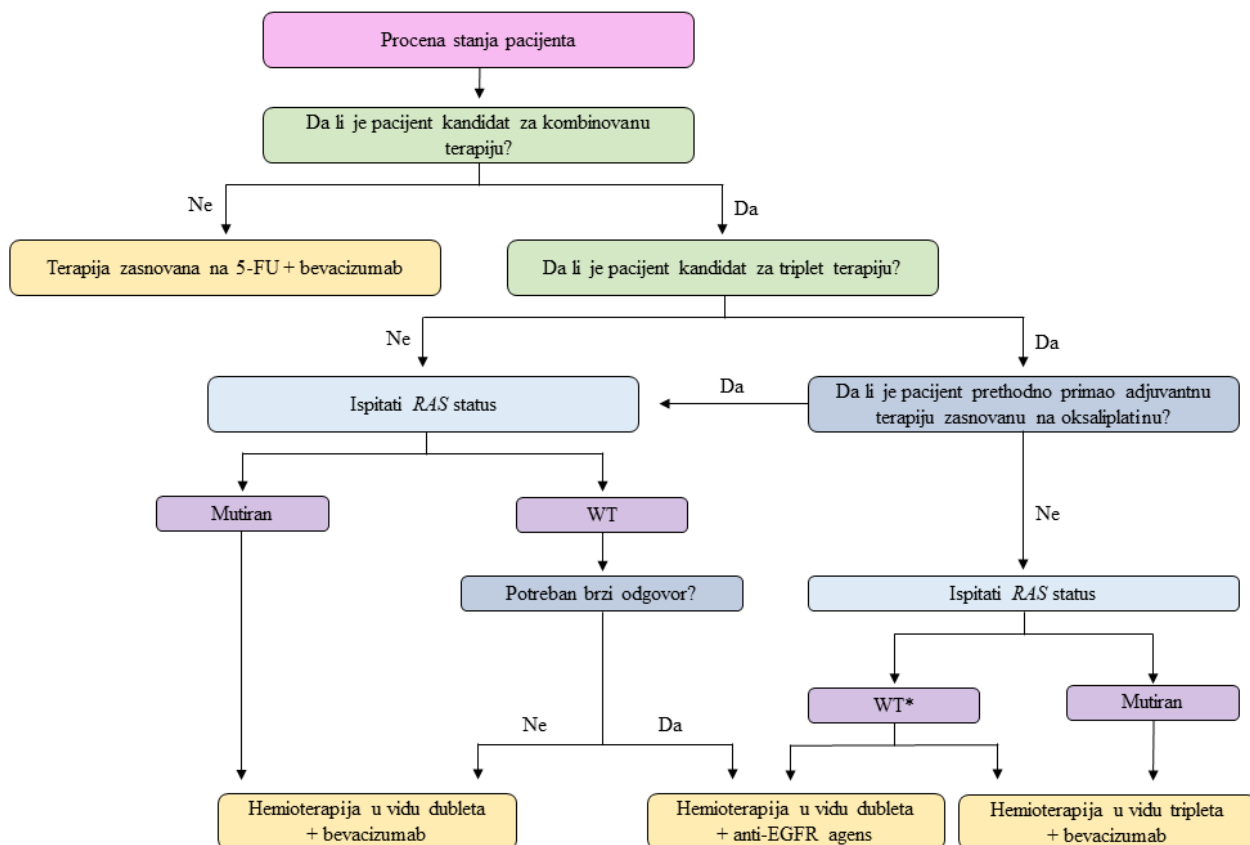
Procena stanja pacijenta

Da li je pacijent kandidat za kombinovanu terapiju?

Ne

Da

Terapija zasnovana na 5-FU + bevacizumab

Da li je pacijent kandidat za triplet terapiju?

Ne

Da

Ispitati *RAS* status

Da

Da li je pacijent prethodno primao adjuvantnu terapiju zasnovanu na oksaliplatinu?

Mutiran

WT

Ne

Potreban brzi odgovor?

Ispitati *RAS* status

WT*

Mutiran

Ne

Da

Hemioterapija u vidu dubleta + bevacizumab

Hemioterapija u vidu dubleta + anti-EGFR agens

Hemioterapija u vidu tripleta + bevacizumab